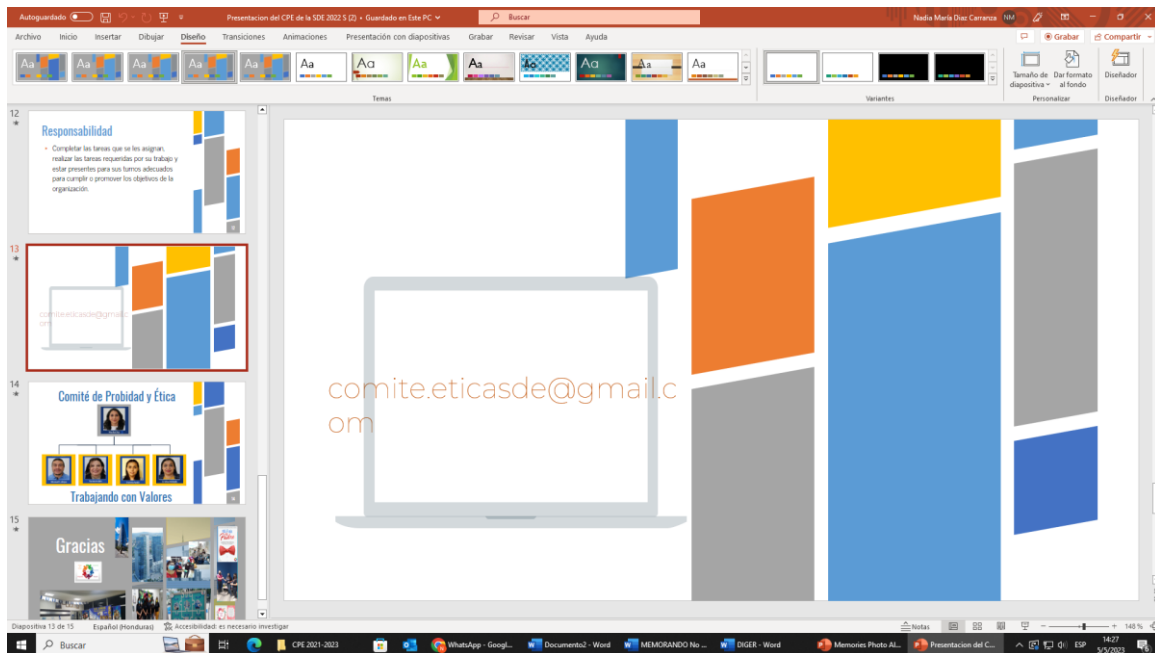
Autoguardado
Presentacion del CPE de la SDE 2022 S (2) • Guardado en Este PC
Buscar
Nadia María Diaz Carranza NM

Archivo Inicio Insertar Dibujar Diseño Transiciones Animaciones Presentación con diapositivas Grabar Revisar Vista Ayuda
Grabar Compartir

Aa Aa Aa Aa Aa Aa Aa Aa Aa Aa Aa Aa Aa
Temas
Variantes
Tamaño de diapositiva
Dar formato al fondo
Personalizar
Diseñador
Diseñador

12
Responsabilidad
Completar las tareas que se les asignan, realizar las tareas requeridas por su trabajo y estar presentes para sus turnos adecuados para cumplir o promover los objetivos de la organización.

13
comite.eticasde@gmail.com

14
Comité de Probidad y Ética
Trabajando con Valores

15
Gracias

comite.eticasde@gmail.com

Diapositiva 13 de 15 Español (Honduras) Accesibilidad: es necesario investigar
Notas 148 %

Buscar
CPE 2021-2023
WhatsApp - Googl...
Documento2 - Word
MEMORANDO No ...
DIGER - Word
Memories Photo Al...
Presentacion del C...
ESP 14:27 5/5/2023